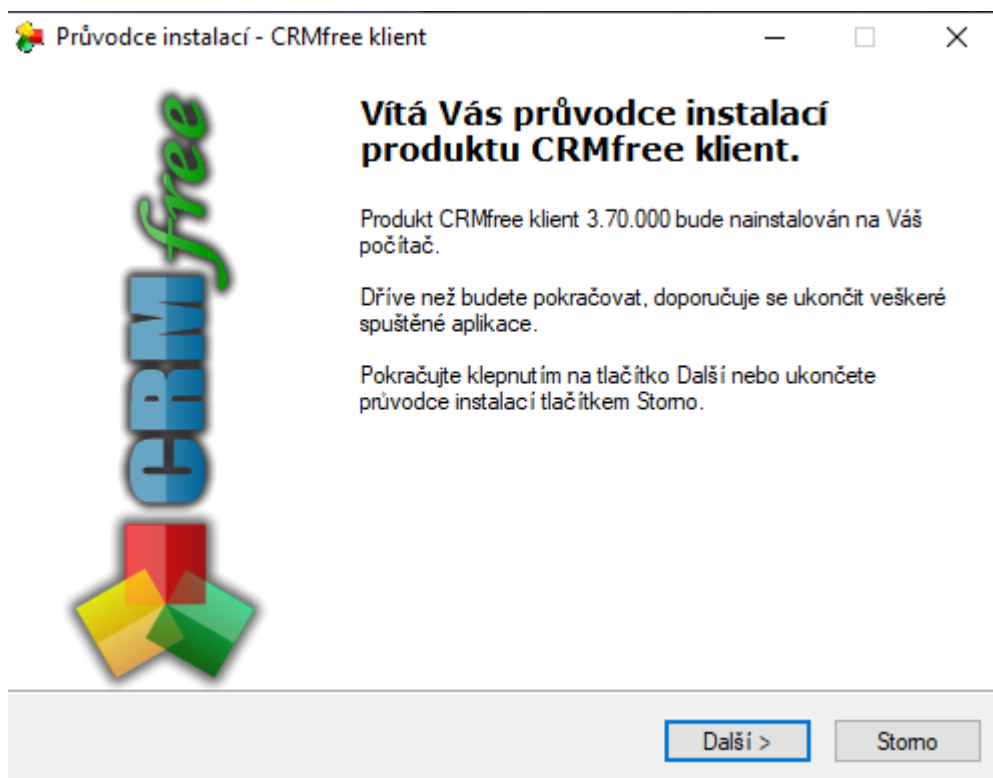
Průvodce instalací - CRMfree klient

CRMfree

Vítá Vás průvodce instalací produktu CRMfree klient.

Produkt CRMfree klient 3.70.000 bude nainstalován na Váš počítač.

Dříve než budete pokračovat, doporučuje se ukončit veškeré spuštěné aplikace.

Pokračujte klepnutím na tlačítko Další nebo ukončete průvodce instalací tlačítkem Storno.

Další >

Storno